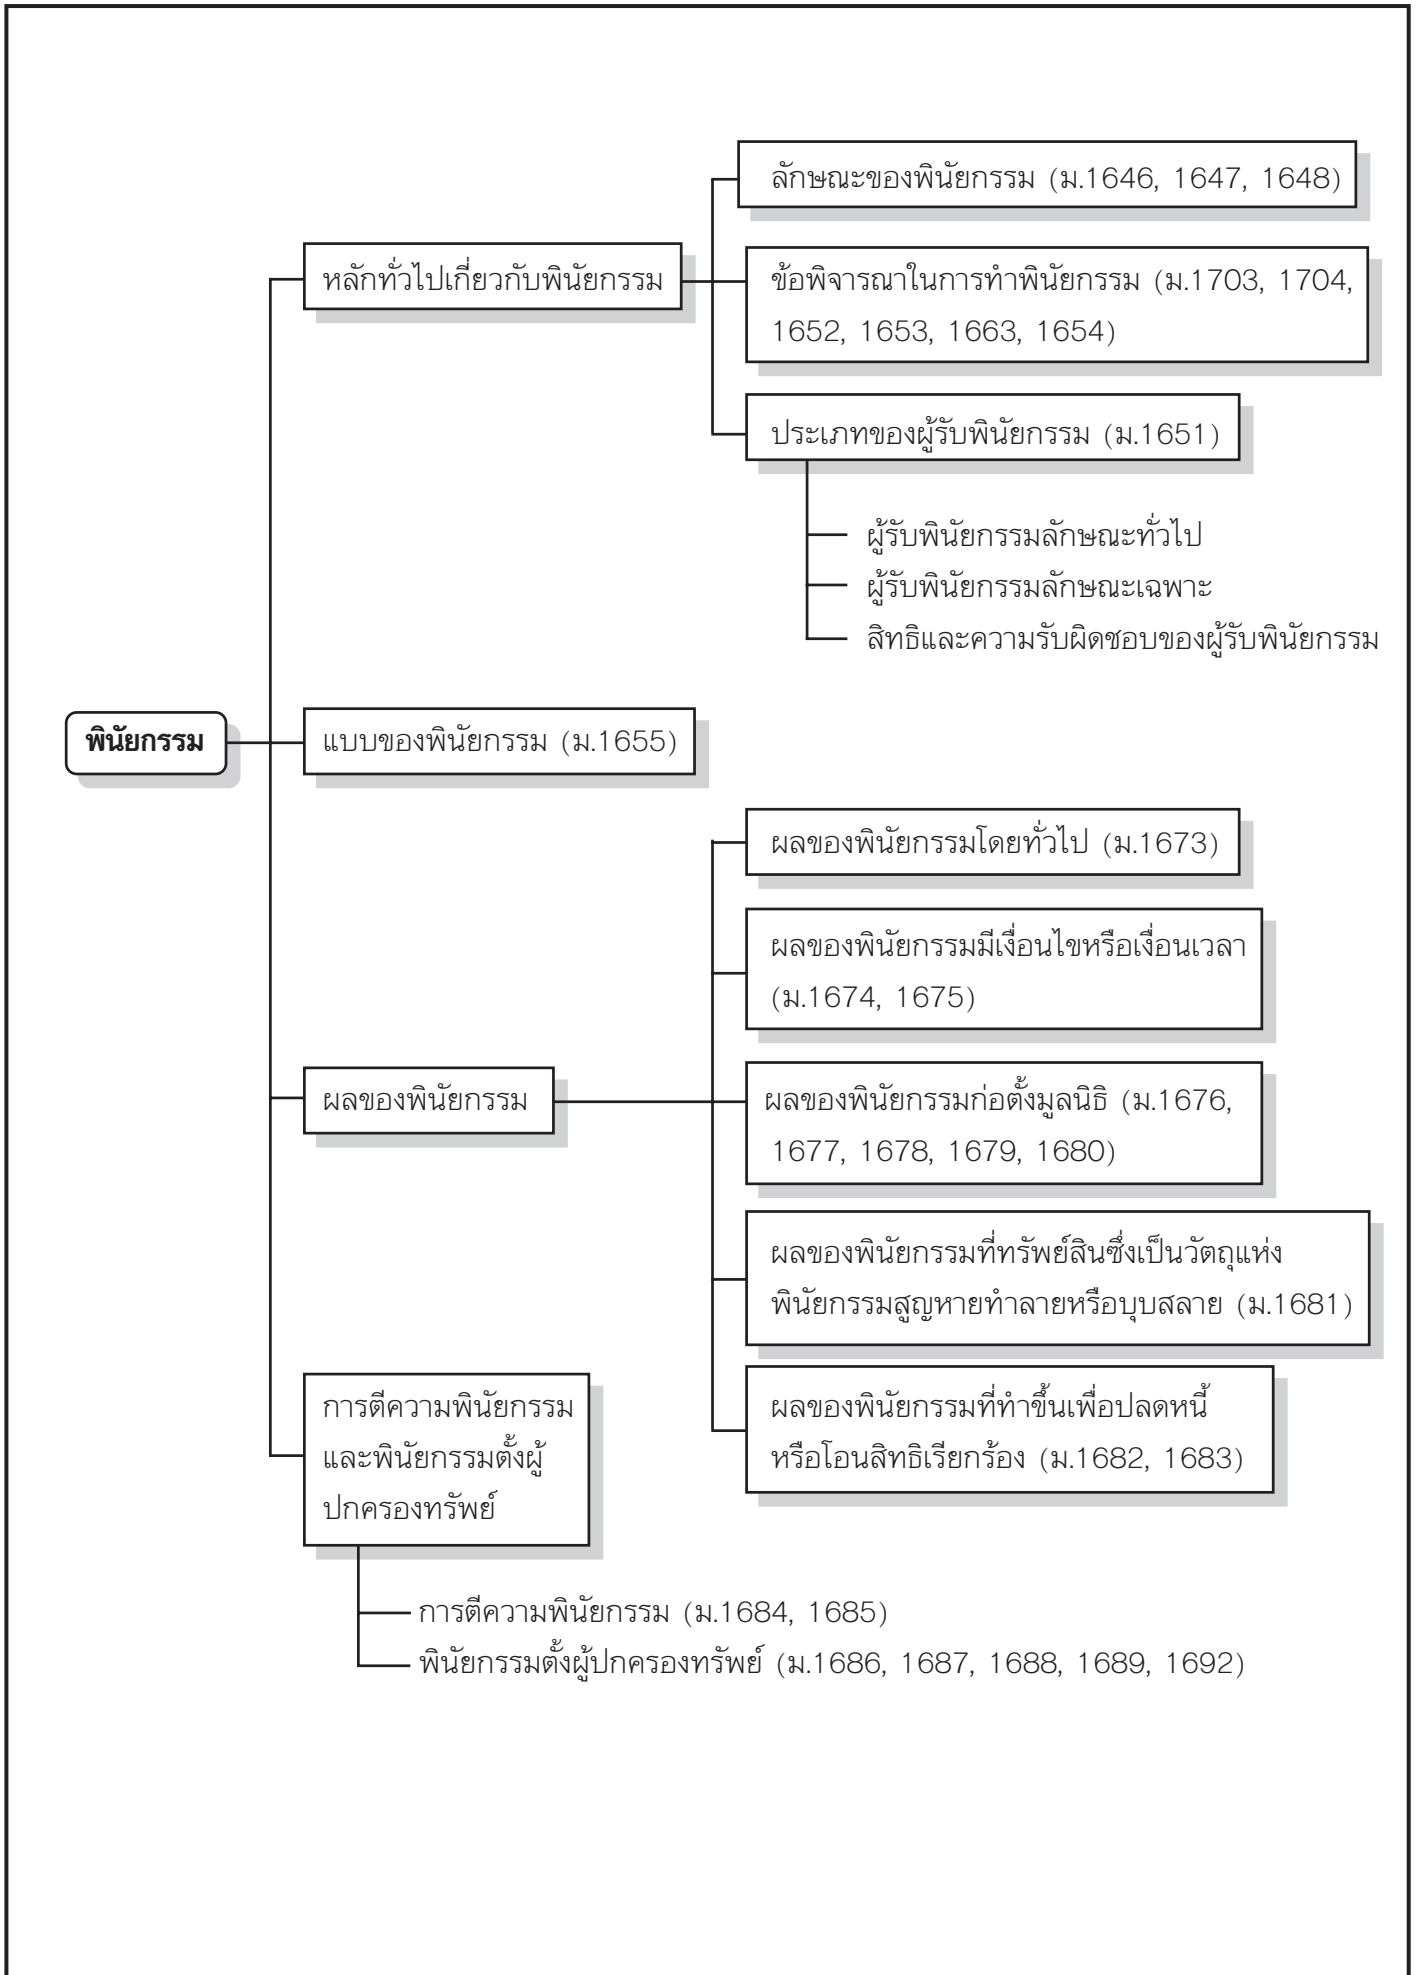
พินัยกรรม

หลักทั่วไปเกี่ยวกับพินัยกรรม

ลักษณะของพินัยกรรม (ม.1646, 1647, 1648)

ข้อพิจารณาในการทำพินัยกรรม (ม.1703, 1704, 1652, 1653, 1663, 1654)

ประเภทของผู้รับพินัยกรรม (ม.1651)

ผู้รับพินัยกรรมลักษณะทั่วไป
ผู้รับพินัยกรรมลักษณะเฉพาะ
สิทธิและความรับผิดชอบของผู้รับพินัยกรรม

แบบของพินัยกรรม (ม.1655)

ผลของพินัยกรรม

ผลของพินัยกรรมโดยทั่วไป (ม.1673)

ผลของพินัยกรรมมีเงื่อนไขหรือเงื่อนเวลา (ม.1674, 1675)

ผลของพินัยกรรมก่อตั้งมูลนิธิ (ม.1676, 1677, 1678, 1679, 1680)

ผลของพินัยกรรมที่ทรัพย์สินซึ่งเป็นวัตถุแห่งพินัยกรรมสูญหายทำลายหรือบุบสลาย (ม.1681)

ผลของพินัยกรรมที่ทำขึ้นเพื่อปลดหนี้หรือโอนสิทธิเรียกร้อง (ม.1682, 1683)

การตีความพินัยกรรมและพินัยกรรมตั้งผู้ปกครองทรัพย์

การตีความพินัยกรรม (ม.1684, 1685)
พินัยกรรมตั้งผู้ปกครองทรัพย์ (ม.1686, 1687, 1688, 1689, 1692)